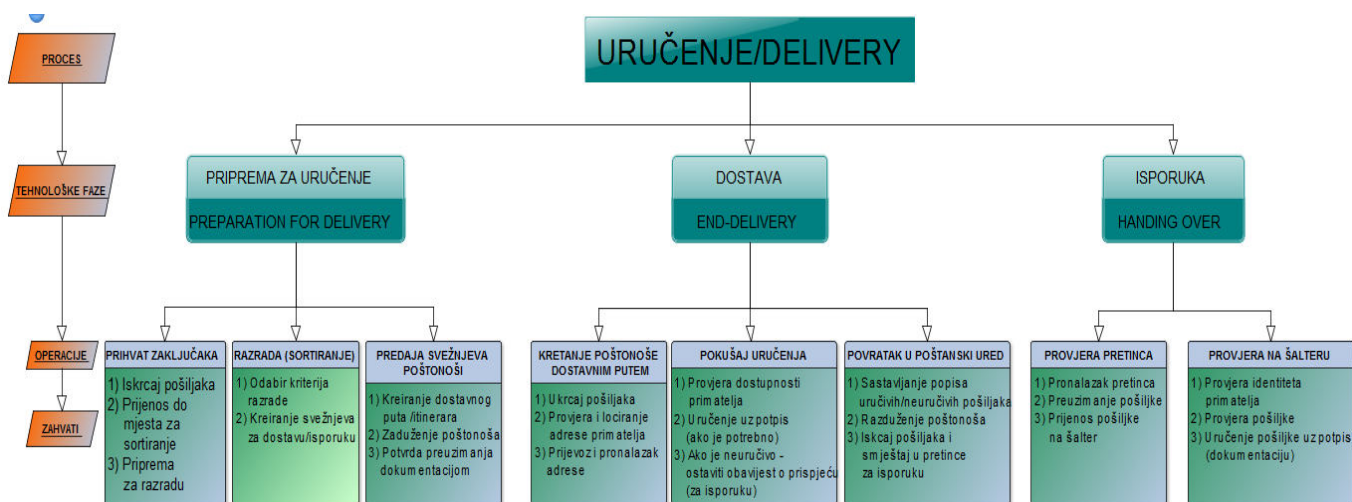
PROCES

TEHNOLOŠKE FAZE

OPERACIJE

ZAHVATI

URUČENJE/DELIVERY

PRIPREMA ZA URUČENJE

PREPARATION FOR DELIVERY

DOSTAVA

END-DELIVERY

ISPORUKA

HANDING OVER

PRIHVAT ZAKLJUČAKA

1) Iskrcaj pošiljaka
2) Prijenos do mjesta za sortiranje
3) Priprema za razradu

RAZRADA (SORTIRANJE)

1) Odabir kriterija razrade
2) Kreiranje svežnjeva za dostavu/isporuku

PREDAJA SVEŽNJEVA POŠTONOŠI

1) Kreiranje dostavnog puta /itinerara
2) Zaduženje poštonoša
3) Potvrda preuzimanja dokumentacijom

KRETANJE POŠTONOŠE DOSTAVNIM PUTEM

1) Ukrcaj pošiljaka
2) Provjera i lociranje adrese primatelja
3) Prijevoz i pronalazak adrese

POKUŠAJ URUČENJA

1) Provjera dostupnosti primatelja
2) Uručenje uz potpis (ako je potrebno)
3) Ako je neuručivo - ostaviti obavijest o prispjeću (za isporuku)

POVRATAK U POŠTANSKI URED

1) Sastavljanje popisa uručivih/neuručivih pošiljaka
2) Razduženje poštonoša
3) Iskcaj pošiljaka i smještaj u pretince za isporuku

PROVJERA PRETINCA

1) Pronalazak pretinca
2) Preuzimanje pošiljke
3) Prijenos pošiljke na šalter

PROVJERA NA ŠALTERU

1) Provjera identiteta primatelja
2) Provjera pošiljke
3) Uručenje pošiljke uz potpis (dokumentaciju)